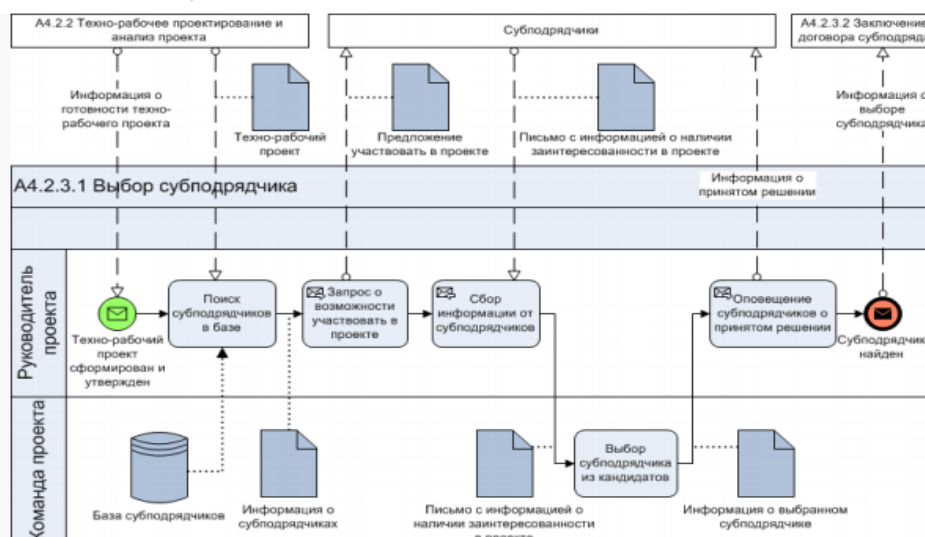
А4.2.2 Техно-рабочее проектирование и анализ проекта

Субподрядчики

А4.2.3.2 Заключение договора субподряд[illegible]

Информация о готовности техно-рабочего проекта

Техно-рабочий проект

Предложение участвовать в проекте

Письмо с информацией о наличии заинтересованности в проекте

Информация о выборе субподрядчик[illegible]

А4.2.3.1 Выбор субподрядчика

Информация о принятом решении

Руководитель проекта

Техно-рабочий проект сформирован и утвержден

Поиск субподрядчиков в базе

Запрос о возможности участвовать в проекте

Сбор информации от субподрядчиков

Оповещение субподрядчиков о принятом решении

Субподрядчик найден

Команда проекта

База субподрядчиков

Информация о субподрядчиках

Письмо с информацией о наличии заинтересованности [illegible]

Выбор субподрядчика из кандидатов

Информация о выбранном субподрядчике